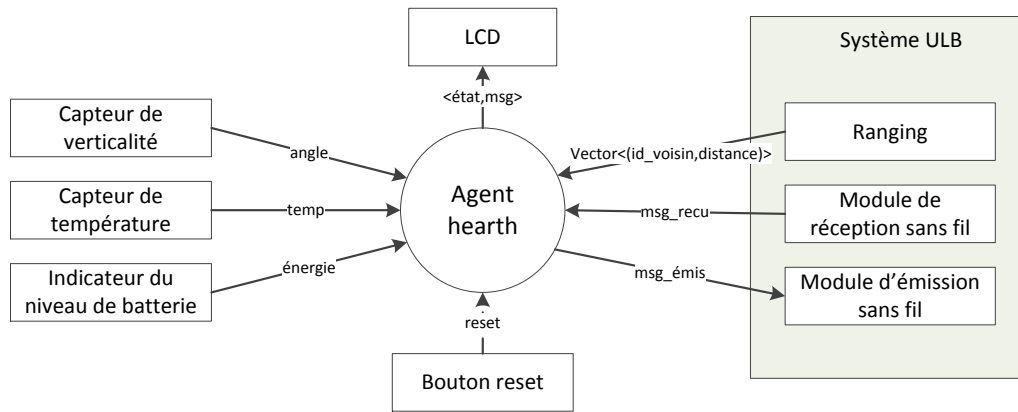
LCD

<état,msg>

Système ULB

Capteur de verticalité

angle

Vector<(id_voisin,distance)>

Ranging

Capteur de température

temp

Agent hearth

msg_recu

Module de réception sans fil

Indicateur du niveau de batterie

énergie

msg_émis

Module d'émission sans fil

reset

Bouton reset